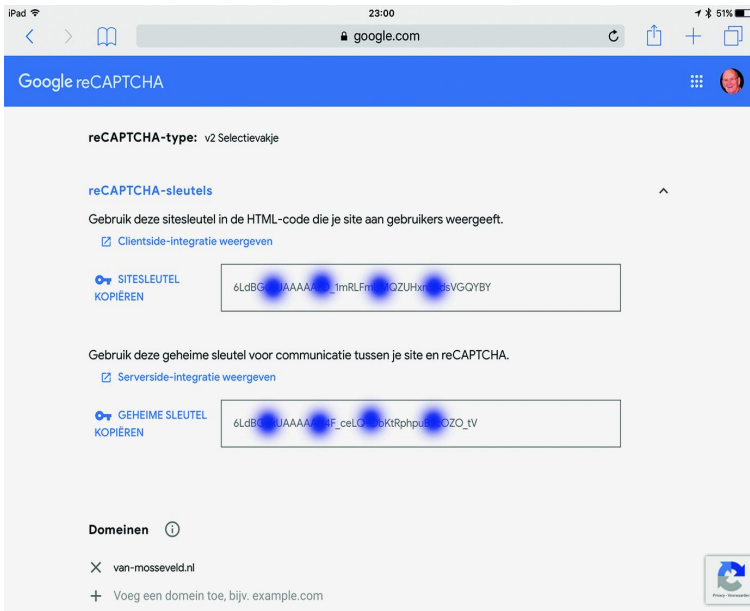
iPad 23:00 51%

google.com

Google reCAPTCHA

reCAPTCHA-type: v2 Selectievakje

reCAPTCHA-sleutels

Gebruik deze sitesleutel in de HTML-code die je site aan gebruikers weergeeft.

Clientside-integratie weergeven

SITESLEUTEL KOPIËREN

6LdBG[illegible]UAAAAA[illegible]_1mRLFm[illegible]MQZUHxn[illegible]dsVGQYBY

Gebruik deze geheime sleutel voor communicatie tussen je site en reCAPTCHA.

Serverside-integratie weergeven

GEHEIME SLEUTEL KOPIËREN

6LdBG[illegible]UAAAA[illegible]4F_ceLG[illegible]bKtRphpu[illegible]OZO_tV

Domeinen

van-mosseveld.nl

Voeg een domein toe, bijv. example.com